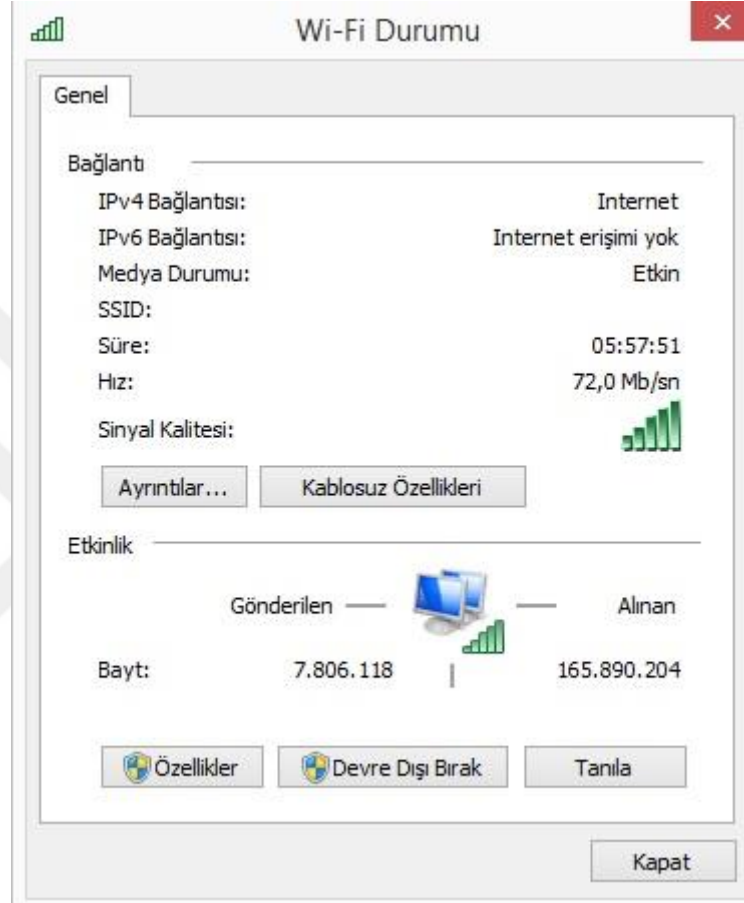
Wi-Fi Durumu

Genel

Bağlantı

| | |
|---|---|
| IPv4 Bağlantısı: | Internet |
| IPv6 Bağlantısı: | Internet erişimi yok |
| Medya Durumu: | Etkin |
| SSID: | |
| Süre: | 05:57:51 |
| Hız: | 72,0 Mb/sn |
| Sinyal Kalitesi: | |

Ayrıntılar... Kablosuz Özellikleri

Etkinlik

Gönderilen — Alınan

| | | |
|---|---|---|
| Bayt: | 7.806.118 | 165.890.204 |

Özellikler Devre Dışı Bırak Tanıla

Kapat